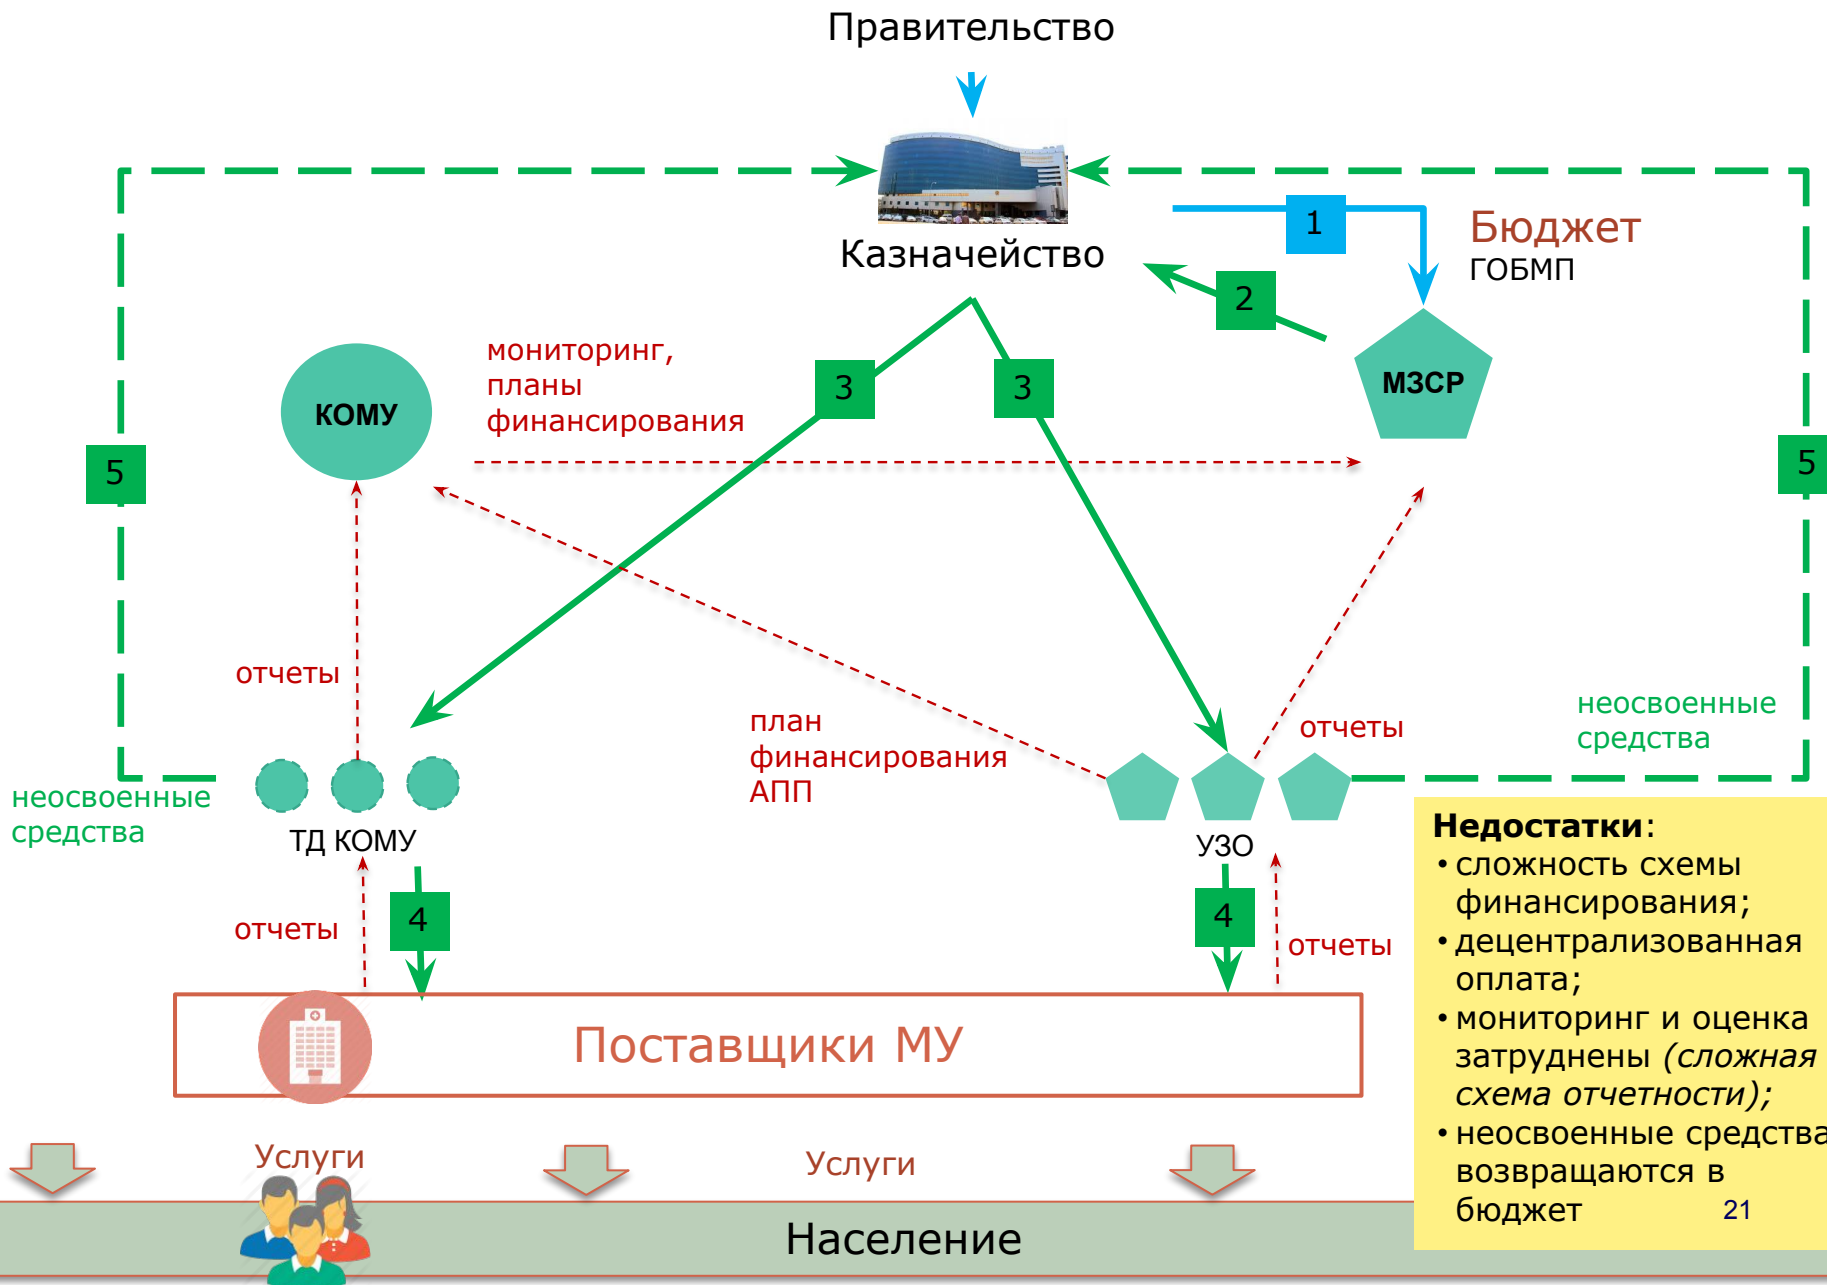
Правительство

Казначейство

1

Бюджет
ГОБМП

2

МЗСР

КОМУ

мониторинг, планы финансирования

3

3

5

5

отчеты

план финансирования АПП

отчеты

неосвоенные средства

неосвоенные средства

ТД КОМУ

УЗО

отчеты

4

4

отчеты

Поставщики МУ

Услуги

Услуги

Население

**Недостатки**:
• сложность схемы финансирования;
• децентрализованная оплата;
• мониторинг и оценка затруднены *(сложная схема отчетности);*
• неосвоенные средства возвращаются в бюджет

21